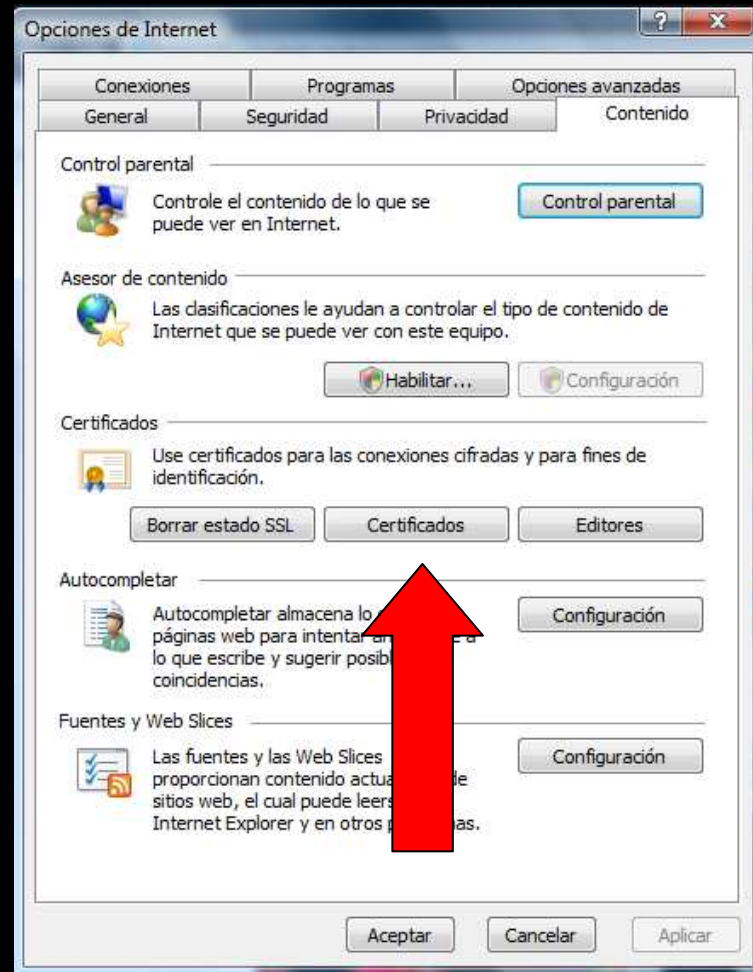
Opciones de Internet

? X

Conexiones | Programas | Opciones avanzadas
General | Seguridad | Privacidad | Contenido

Control parental

Controle el contenido de lo que se puede ver en Internet.

Control parental

Asesor de contenido

Las clasificaciones le ayudan a controlar el tipo de contenido de Internet que se puede ver con este equipo.

Habilitar...

Configuración

Certificados

Use certificados para las conexiones cifradas y para fines de identificación.

Borrar estado SSL

Certificados

Editores

Autocompletar

Autocompletar almacena lo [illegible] páginas web para intentar a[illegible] a lo que escribe y sugerir posib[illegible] coincidencias.

Configuración

Fuentes y Web Slices

Las fuentes y las Web Slices proporcionan contenido actua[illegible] de sitios web, el cual puede leers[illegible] Internet Explorer y en otros p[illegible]as.

Configuración

Aceptar

Cancelar

Aplicar